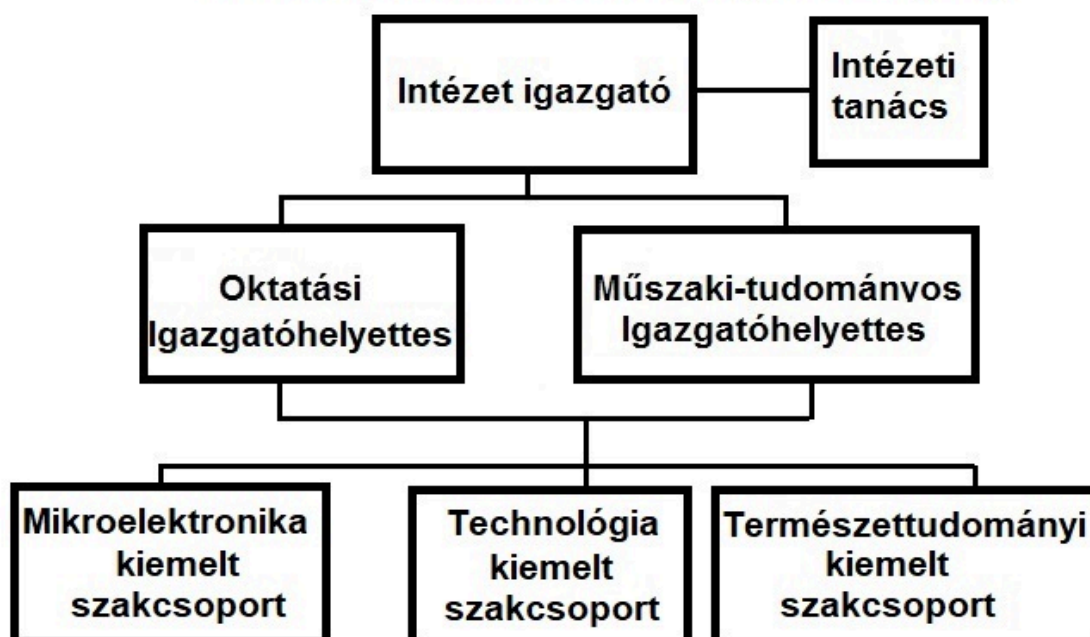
Intézet igazgató

Intézeti tanács

Oktatási Igazgatóhelyettes

Műszaki-tudományos Igazgatóhelyettes

Mikroelektronika kiemelt szakcsoport

Technológia kiemelt szakcsoport

Természettudományi kiemelt szakcsoport